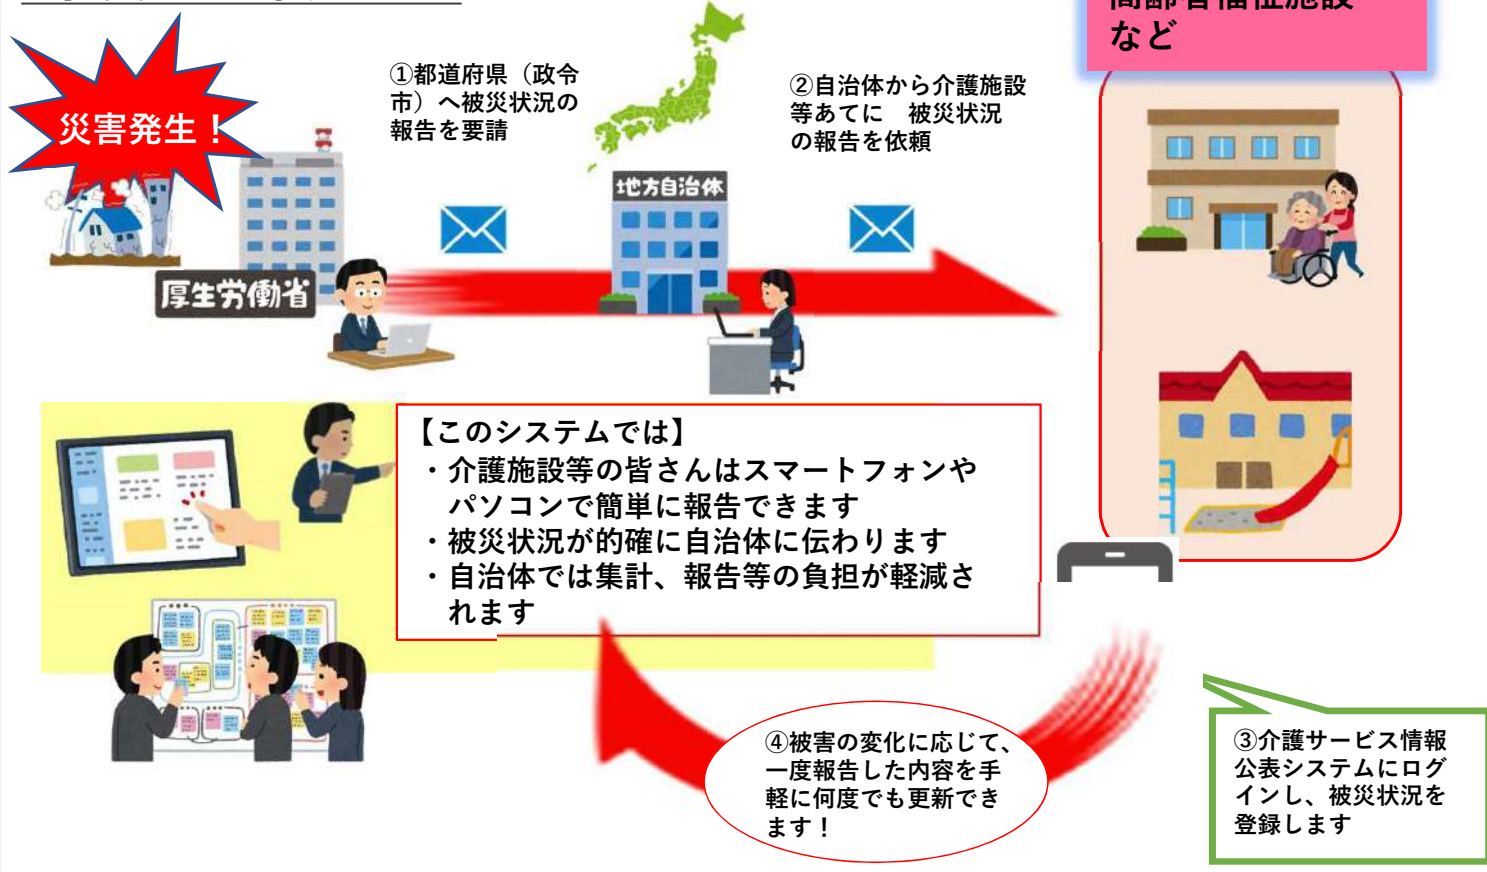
災害発生！

①都道府県（政令市）へ被災状況の報告を要請

②自治体から介護施設等あてに　被災状況の報告を依頼

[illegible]など

厚生労働省

地方自治体

【このシステムでは】
・介護施設等の皆さんはスマートフォンやパソコンで簡単に報告できます
・被災状況が的確に自治体に伝わります
・自治体では集計、報告等の負担が軽減されます

④被害の変化に応じて、一度報告した内容を手軽に何度でも更新できます！

③介護サービス情報公表システムにログインし、被災状況を登録します